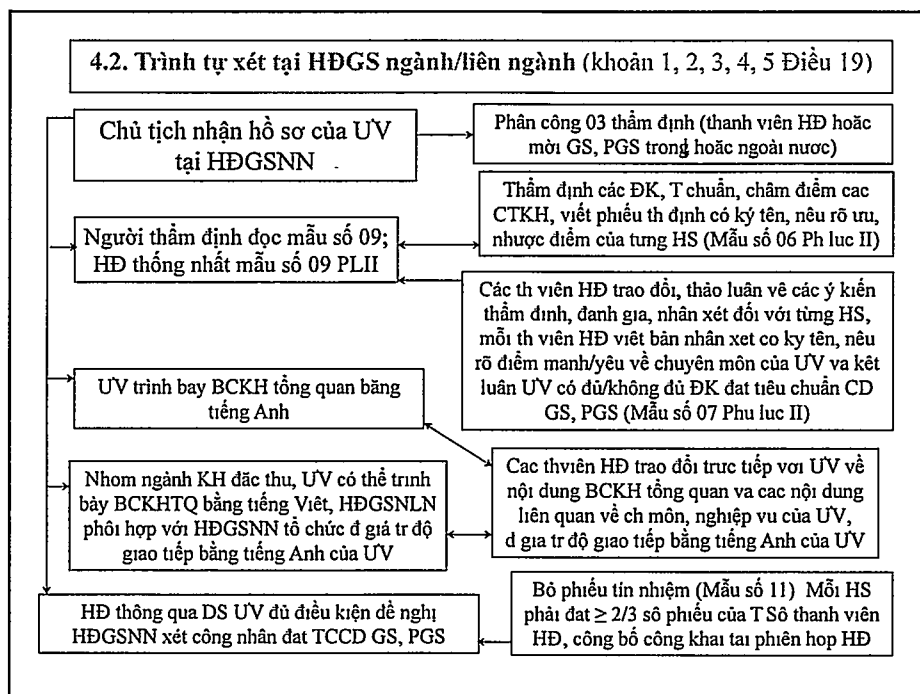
4.2. Trình tự xét tại HĐGS ngành/liên ngành (khoản 1, 2, 3, 4, 5 Điều 19)

Chủ tịch nhận hồ sơ của ƯV tại HĐGSNN

Phân công 03 thẩm định (thanh viên HĐ hoặc mời GS, PGS trong hoặc ngoài nươc)

Thẩm định các ĐK, T chuẩn, châm điểm cac CTKH, viết phiếu th định có ký tên, nêu rõ ưu, nhược điểm của tưng HS (Mẫu số 06 Ph luc II)

Người thẩm định đọc mẫu số 09; HĐ thống nhất mẫu số 09 PLII

Các th viên HĐ trao đổi, thảo luận vê các ý kiến thẩm đinh, đanh gia, nhân xét đối với từng HS, mỗi th viên HĐ viêt bản nhân xet co ky tên, nêu rõ điểm manh/yêu về chuyên môn của ƯV va kêt luân ƯV có đủ/không đủ ĐK đat tiêu chuẩn CD GS, PGS (Mẫu số 07 Phu luc II)

ƯV trình bay BCKH tổng quan băng tiếng Anh

Nhom ngành KH đăc thu, ƯV có thể trinh bày BCKHTQ bằng tiếng Viêt, HĐGSNLN phôi hợp với HĐGSNN tổ chức đ giá tr độ giao tiếp bằng tiếng Anh của ƯV

Cac thviên HĐ trao đổi trưc tiếp vơi ƯV về nôi dung BCKH tổng quan va cac nội dung liên quan về ch môn, nghiệp vu của ƯV, d gia tr độ giao tiếp bằng tiếng Anh của ƯV

Bỏ phiếu tín nhiệm (Mẫu số 11) Mỗi HS phải đat ≥ 2/3 sô phiếu của T Sô thanh viên HĐ, công bố công khai tai phiên họp HĐ

HĐ thông qua DS ƯV đủ điều kiện đề nghị HĐGSNN xét công nhân đat TCCD GS, PGS